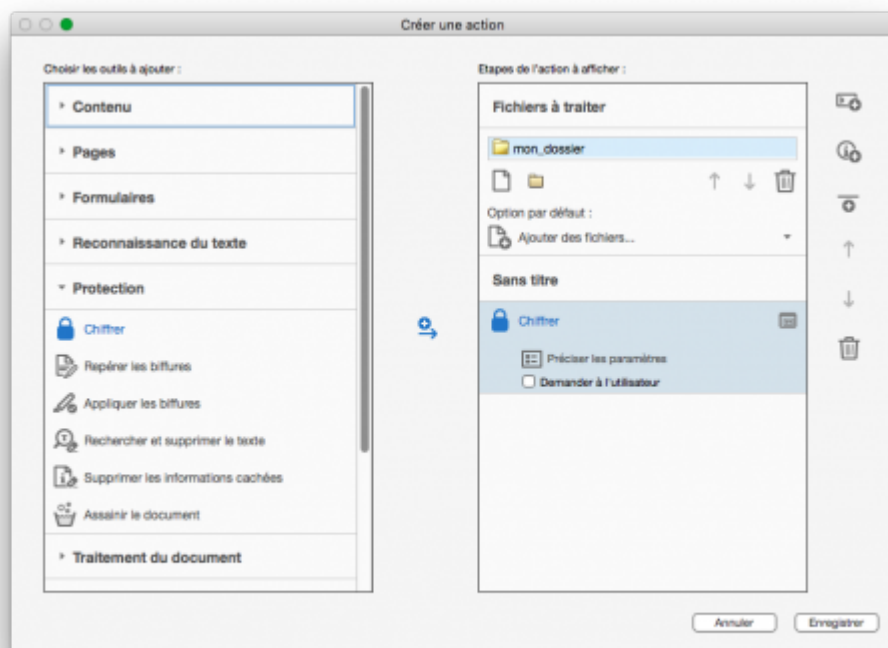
Créer une action

Choisir les outils à ajouter :

Contenu

Pages

Formulaires

Reconnaissance du texte

Protection

Chiffrer

Repérer les biffures

Appliquer les biffures

Rechercher et supprimer le texte

Supprimer les informations cachées

Assainir le document

Traitement du document

Etapes de l'action à afficher :

Fichiers à traiter

mon_dossier

Option par défaut :

Ajouter des fichiers...

Sans titre

Chiffrer

Préciser les paramètres

Demander à l'utilisateur

Annuler

Enregistrer